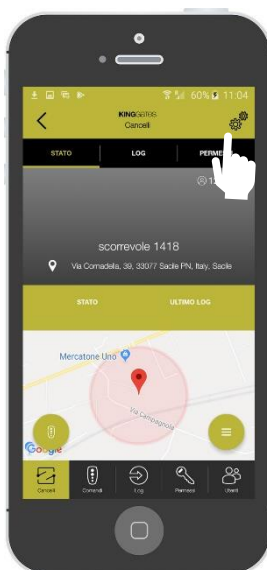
60% 11:04

KINGgates
Cancelli

STATO
LOG
PERME

12

scorrevole 1418

Via Cornadella, 39, 33077 Sacile PN, Italy, Sacile

STATO
ULTIMO LOG

Mercatone Uno

Via Campagnola

Google

Cancelli
Comandi
Log
Permessi
Utenti